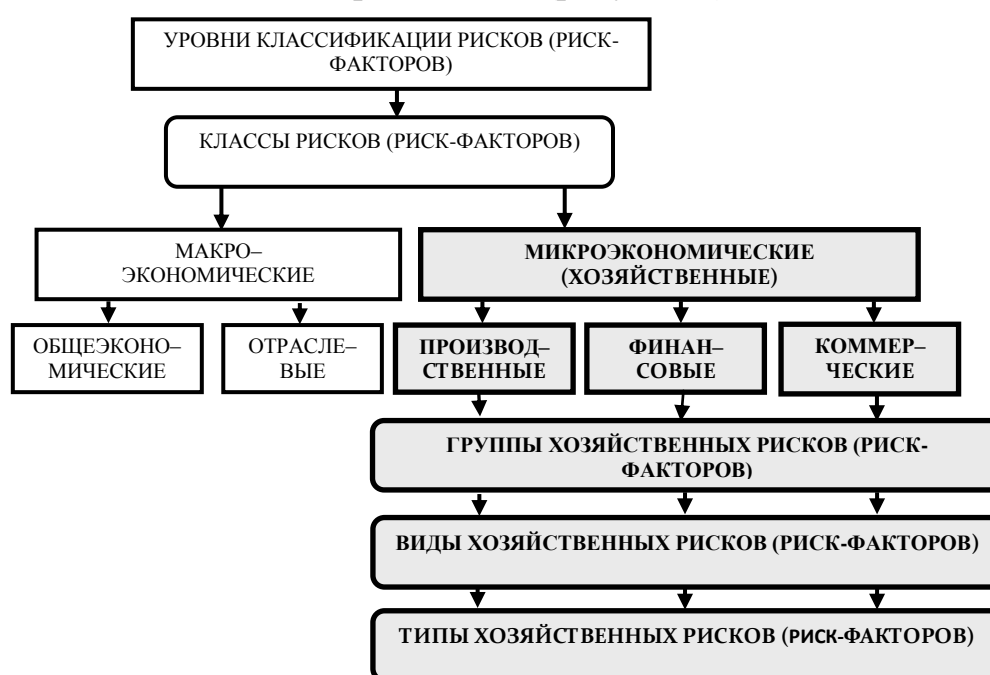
УРОВНИ КЛАССИФИКАЦИИ РИСКОВ (РИСК-ФАКТОРОВ)

КЛАССЫ РИСКОВ (РИСК-ФАКТОРОВ)

МАКРО–ЭКОНОМИЧЕСКИЕ

МИКРОЭКОНОМИЧЕСКИЕ (ХОЗЯЙСТВЕННЫЕ)

ОБЩЕЭКОНО–МИЧЕСКИЕ

ОТРАСЛЕ–ВЫЕ

ПРОИЗВОД–СТВЕННЫЕ

ФИНАН–СОВЫЕ

КОММЕР–ЧЕСКИЕ

ГРУППЫ ХОЗЯЙСТВЕННЫХ РИСКОВ (РИСК-ФАКТОРОВ)

ВИДЫ ХОЗЯЙСТВЕННЫХ РИСКОВ (РИСК-ФАКТОРОВ)

ТИПЫ ХОЗЯЙСТВЕННЫХ РИСКОВ (РИСК-ФАКТОРОВ)